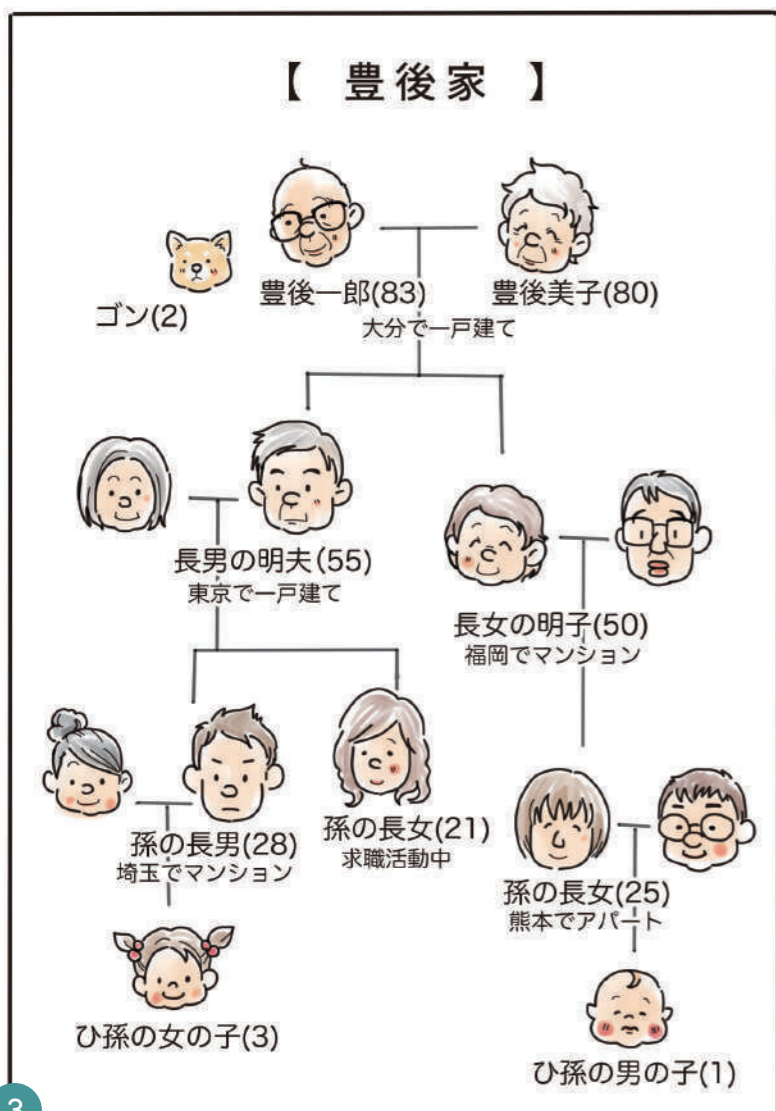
【 豊後家 】

ゴン(2)

豊後一郎(83)
豊後美子(80)
大分で一戸建て

長男の明夫(55)
東京で一戸建て

長女の明子(50)
福岡でマンション

孫の長男(28)
埼玉でマンション

孫の長女(21)
求職活動中

孫の長女(25)
熊本でアパート

ひ孫の女の子(3)

ひ孫の男の子(1)

3